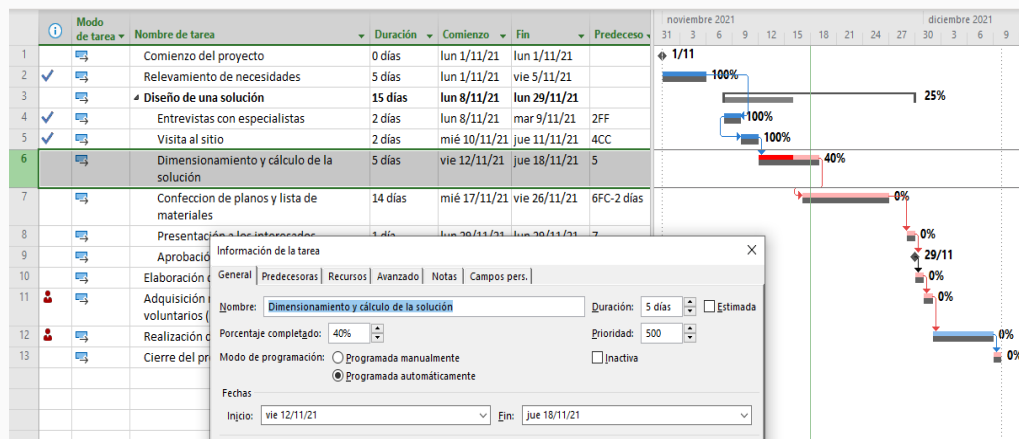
| | ⓘ | Modo de tarea | Nombre de tarea | Duración | Comienzo | Fin | Predecesoras |
|---|---|---|---|---|---|---|---|
| 1 | | | Comienzo del proyecto | 0 días | lun 1/11/21 | lun 1/11/21 | |
| 2 | ✓ | | Relevamiento de necesidades | 5 días | lun 1/11/21 | vie 5/11/21 | |
| 3 | | | ◢ Diseño de una solución | 15 días | lun 8/11/21 | lun 29/11/21 | |
| 4 | ✓ | | Entrevistas con especialistas | 2 días | lun 8/11/21 | mar 9/11/21 | 2FF |
| 5 | ✓ | | Visita al sitio | 2 días | mié 10/11/21 | jue 11/11/21 | 4CC |
| 6 | | | Dimensionamiento y cálculo de la solución | 5 días | vie 12/11/21 | jue 18/11/21 | 5 |
| 7 | | | Confeccion de planos y lista de materiales | 14 días | mié 17/11/21 | vie 26/11/21 | 6FC-2 días |
| 8 | | | Presentación a los interesados | 1 día | lun 29/11/21 | lun 29/11/21 | 7 |
| 9 | | | Aprobació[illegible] | | | | |
| 10 | | | Elaboración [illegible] | | | | |
| 11 | | | Adquisición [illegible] voluntarios ([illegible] | | | | |
| 12 | | | Realización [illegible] | | | | |
| 13 | | | Cierre del pr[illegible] | | | | |

noviembre 2021
31 | 3 | 6 | 9 | 12 | 15 | 18 | 21 | 24 | 27 | 30 | 3 | 6 | 9
diciembre 2021

1/11
100%
25%
100%
100%
40%
0%
0%
29/11
0%
0%
0%
0%

Información de la tarea
General | Predecesoras | Recursos | Avanzado | Notas | Campos pers.

Nombre: Dimensionamiento y cálculo de la solución
Duración: 5 días
Estimada
Porcentaje completado: 40%
Prioridad: 500
Modo de programación:
Programada manualmente
Programada automáticamente
Inactiva
Fechas
Inicio: vie 12/11/21
Fin: jue 18/11/21